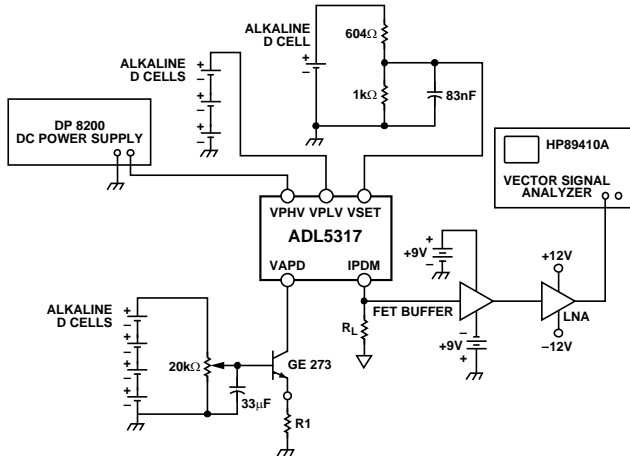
ALKALINE D CELL

$604\Omega$

$1k\Omega$

83nF

ALKALINE D CELLS

+
–
+
–
+
–

DP 8200 DC POWER SUPPLY

HP89410A

VECTOR SIGNAL ANALYZER

VPHV VPLV VSET

ADL5317

VAPD

IPDM

+9V

+12V

+
–

FET BUFFER

LNA

$R_L$

–
+

+9V

–12V

ALKALINE D CELLS

+
–
+
–
+
–
+
–

$20k\Omega$

GE 273

$33\mu F$

R1